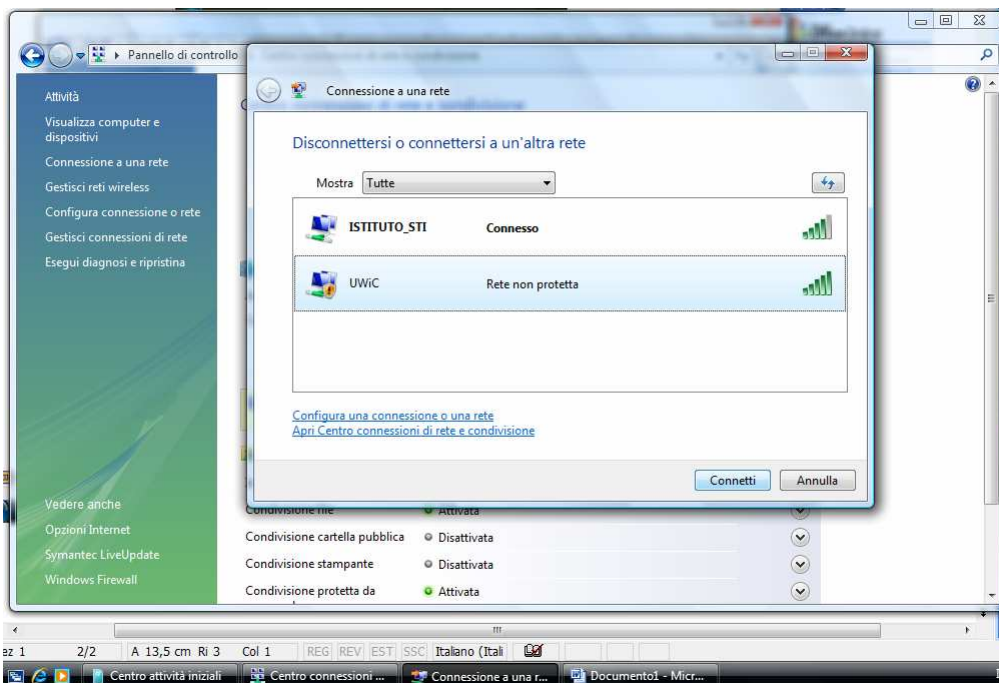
▸ Pannello di controllo

Attività
Visualizza computer e dispositivi
Connessione a una rete
Gestisci reti wireless
Configura connessione o rete
Gestisci connessioni di rete
Esegui diagnosi e ripristina

Vedere anche
Opzioni Internet
Symantec LiveUpdate
Windows Firewall

Connessione a una rete

Disconnettersi o connettersi a un'altra rete

Mostra Tutte

| | | |
|---|---|---|
| ISTITUTO_STI | Connesso | |
| UWiC | Rete non protetta | |

Configura una connessione o una rete
Apri Centro connessioni di rete e condivisione

Connetti Annulla

Condivisione file Attivata
Condivisione cartella pubblica Disattivata
Condivisione stampante Disattivata
Condivisione protetta da Attivata

ez 1 2/2 A 13,5 cm Ri 3 Col 1 REG REV EST SSC Italiano (Itali

Centro attività iniziali | Centro connessioni ... | Connessione a una r... | Documento1 - Micr...